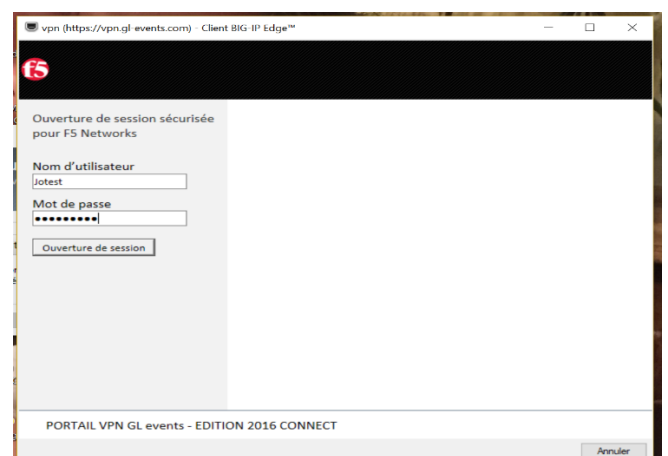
vpn (https://vpn.gl-events.com) - Client BIG-IP Edge™

f5

Ouverture de session sécurisée pour F5 Networks

Nom d'utilisateur
Jotest

Mot de passe
•••••••••

Ouverture de session

PORTAIL VPN GL events - EDITION 2016 CONNECT

Annuler